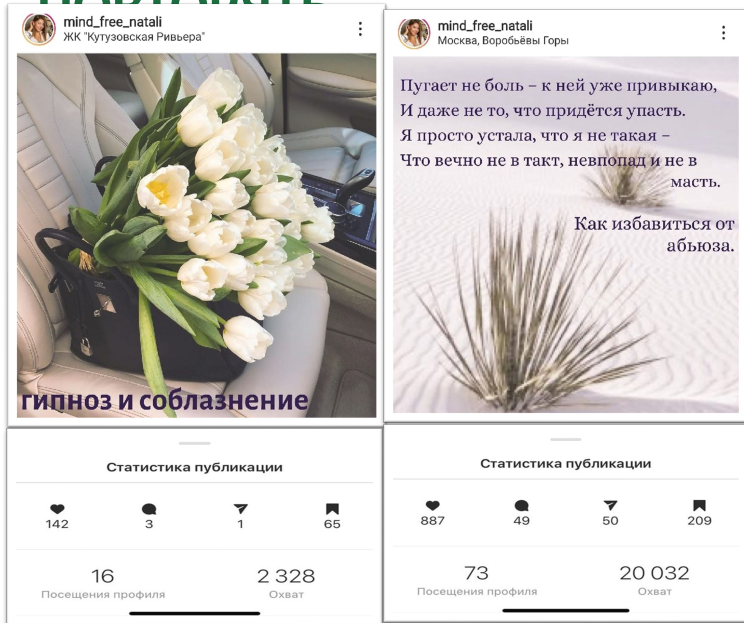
mind_free_natali
ЖК "Кутузовская Ривьера"

гипноз и соблазнение

Статистика публикации

142 3 1 65

16
Посещения профиля

2 328
Охват

mind_free_natali
Москва, Воробьёвы Горы

Пугает не боль – к ней уже привыкаю,
И даже не то, что придётся упасть.
Я просто устала, что я не такая –
Что вечно не в такт, невпопад и не в масть.

Как избавиться от абьюза.

Статистика публикации

887 49 50 209

73
Посещения профиля

20 032
Охват